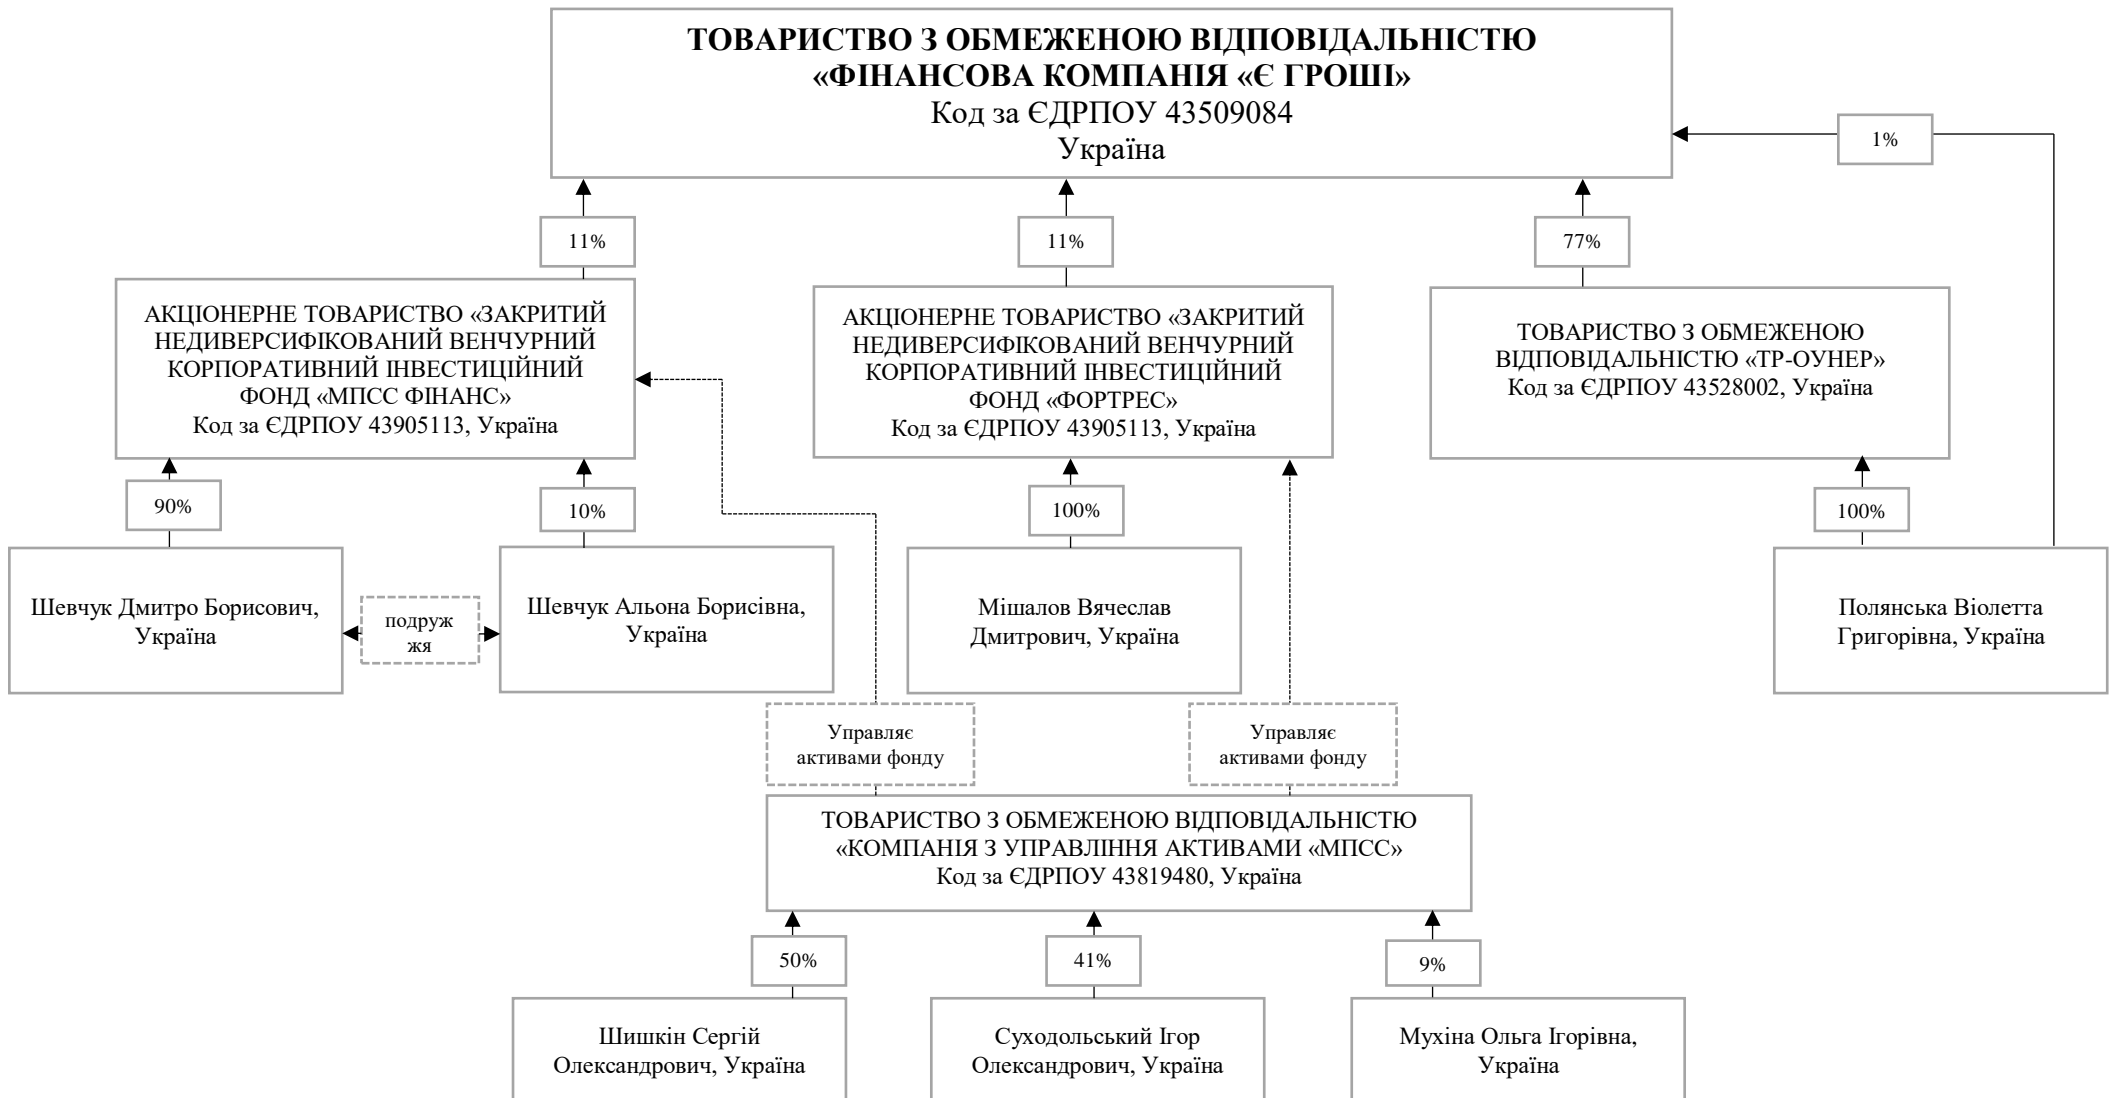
ТОВАРИСТВО З ОБМЕЖЕНОЮ ВІДПОВІДАЛЬНІСТЮ «ФІНАНСОВА КОМПАНІЯ «Є ГРОШІ»
Код за ЄДРПОУ 43509084
Україна

1%

11%

11%

77%

АКЦІОНЕРНЕ ТОВАРИСТВО «ЗАКРИТИЙ НЕДИВЕРСИФІКОВАНИЙ ВЕНЧУРНИЙ КОРПОРАТИВНИЙ ІНВЕСТИЦІЙНИЙ ФОНД «МПСС ФІНАНС»
Код за ЄДРПОУ 43905113, Україна

АКЦІОНЕРНЕ ТОВАРИСТВО «ЗАКРИТИЙ НЕДИВЕРСИФІКОВАНИЙ ВЕНЧУРНИЙ КОРПОРАТИВНИЙ ІНВЕСТИЦІЙНИЙ ФОНД «ФОРТРЕС»
Код за ЄДРПОУ 43905113, Україна

ТОВАРИСТВО З ОБМЕЖЕНОЮ ВІДПОВІДАЛЬНІСТЮ «ТР-ОУНЕР»
Код за ЄДРПОУ 43528002, Україна

90%

10%

100%

100%

Шевчук Дмитро Борисович, Україна

подружжя

Шевчук Альона Борисівна, Україна

Мішалов Вячеслав Дмитрович, Україна

Полянська Віолетта Григорівна, Україна

Управляє активами фонду

Управляє активами фонду

ТОВАРИСТВО З ОБМЕЖЕНОЮ ВІДПОВІДАЛЬНІСТЮ «КОМПАНІЯ З УПРАВЛІННЯ АКТИВАМИ «МПСС»
Код за ЄДРПОУ 43819480, Україна

50%

41%

9%

Шишкін Сергій Олександрович, Україна

Суходольський Ігор Олександрович, Україна

Мухіна Ольга Ігорівна, Україна